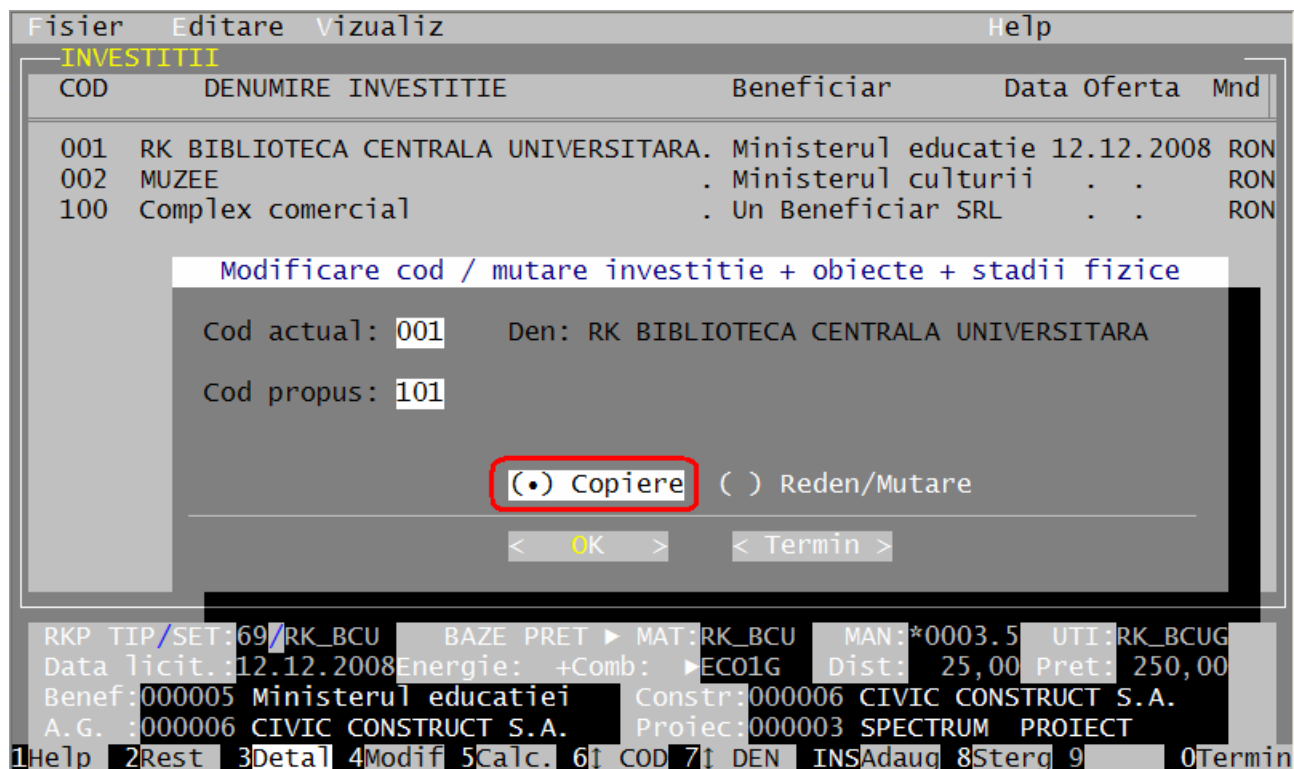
Fisier Editare Vizualiz Help

INVESTITII

| COD | DENUMIRE INVESTITIE | Beneficiar | Data Oferta | Mnd |
|---|---|---|---|---|
| 001 | RK BIBLIOTECA CENTRALA UNIVERSITARA. | Ministerul educatie | 12.12.2008 | RON |
| 002 | MUZEE . | Ministerul culturii | . . | RON |
| 100 | Complex comercial . | Un Beneficiar SRL | . . | RON |

Modificare cod / mutare investitie + obiecte + stadii fizice

Cod actual: 001 Den: RK BIBLIOTECA CENTRALA UNIVERSITARA

Cod propus: 101

(•) Copiere ( ) Reden/Mutare

< OK > < Termin >

RKP TIP/SET:69/RK_BCU BAZE PRET ► MAT:RK_BCU MAN:*0003.5 UTI:RK_BCUG
Data licit.:12.12.2008 Energie: +Comb: ►ECO1G Dist: 25,00 Pret: 250,00
Benef:000005 Ministerul educatiei Constr:000006 CIVIC CONSTRUCT S.A.
A.G. :000006 CIVIC CONSTRUCT S.A. Proiec:000003 SPECTRUM PROIECT
1Help 2Rest 3Detal 4Modif 5Calc. 6↕ COD 7↕ DEN INSAdaug 8Sterg 9 0Termin